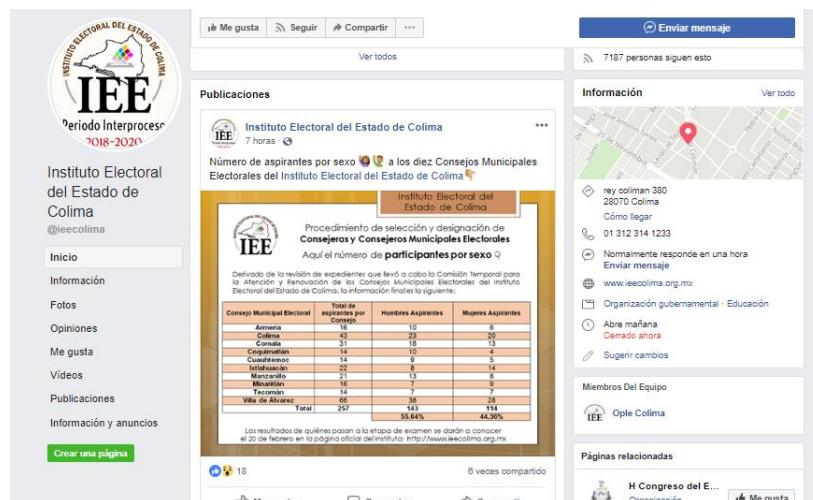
INSTITUTO ELECTORAL DEL ESTADO DE COLIMA
IEE
Periodo Interproceso 2018-2020

Instituto Electoral del Estado de Colima
@ieecolima

Inicio
Información
Fotos
Opiniones
Me gusta
Videos
Publicaciones
Información y anuncios

Crear una página

Me gusta
Seguir
Compartir
...

Ver todos

Publicaciones

Instituto Electoral del Estado de Colima
7 horas ·

Número de aspirantes por sexo a los diez Consejos Municipales Electorales del Instituto Electoral del Estado de Colima

Instituto Electoral del Estado de Colima

IEE
Procedimiento de selección y designación de Consejeras y Consejeros Municipales Electorales
Aquí el número de participantes por sexo

Derivado de la revisión de expedientes que llevó a cabo la Comisión Temporal para la Atención y Renovación de los Consejos Municipales Electorales del Instituto Electoral del Estado de Colima, la información final es la siguiente:

| Consejo Municipal Electoral | Total de aspirantes por Consejo | Hombres Aspirantes | Mujeres Aspirantes |
|---|---|---|---|
| Armería | 16 | 10 | 6 |
| Colima | 43 | 23 | 20 |
| Comala | 31 | 18 | 13 |
| Coquimatlán | 14 | 10 | 4 |
| Cuauhtémoc | 14 | 9 | 5 |
| Ixtlahuacán | 22 | 8 | 14 |
| Manzanillo | 21 | 13 | 8 |
| Minatitlán | 16 | 7 | 9 |
| Tecomán | 14 | 7 | 7 |
| Villa de Álvarez | 66 | 38 | 28 |
| Total | 257 | 143 | 114 |
| | | 55.64% | 44.36% |

Los resultados de quiénes pasan a la etapa de examen se darán a conocer el 20 de febrero en la página oficial del Instituto: http://www.ieecolima.org.mx

18
6 veces compartido

Enviar mensaje
7187 personas siguen esto

Información
Ver todo

rey coliman 380
28070 Colima
Cómo llegar
01 312 314 1233
Normalmente responde en una hora
Enviar mensaje
www.ieecolima.org.mx
Organización gubernamental · Educación
Abre mañana
Cerrado ahora
Sugerir cambios

Miembros Del Equipo
Ople Colima

Páginas relacionadas
H Congreso del E...
Organización
Me gusta